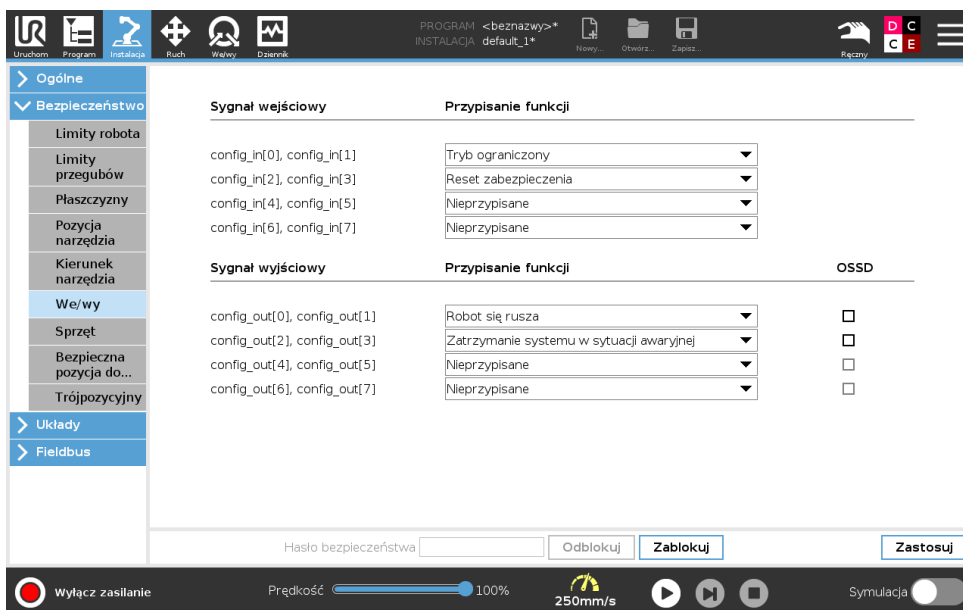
Uruchom Program Instalacja Ruch We/wy Dziennik

PROGRAM <beznazwy>*
INSTALACJA default_1*

Nowy... Otwórz... Zapisz...

Ręczny

D C
C E

Ogólne
Bezpieczeństwo
Limity robota
Limity przegubów
Płaszczyzny
Pozycja narzędzia
Kierunek narzędzia
We/wy
Sprzęt
Bezpieczna pozycja do...
Trójpozycyjny
Układy
Fieldbus

| Sygnał wejściowy | Przypisanie funkcji |
|---|---|
| config_in[0], config_in[1] | Tryb ograniczony |
| config_in[2], config_in[3] | Reset zabezpieczenia |
| config_in[4], config_in[5] | Nieprzypisane |
| config_in[6], config_in[7] | Nieprzypisane |

| Sygnał wyjściowy | Przypisanie funkcji | OSSD |
|---|---|---|
| config_out[0], config_out[1] | Robot się rusza | ☐ |
| config_out[2], config_out[3] | Zatrzymanie systemu w sytuacji awaryjnej | ☐ |
| config_out[4], config_out[5] | Nieprzypisane | ☐ |
| config_out[6], config_out[7] | Nieprzypisane | ☐ |

Hasło bezpieczeństwa Odblokuj Zablokuj Zastosuj

Wyłącz zasilanie Prędkość 100% 250mm/s Symulacja